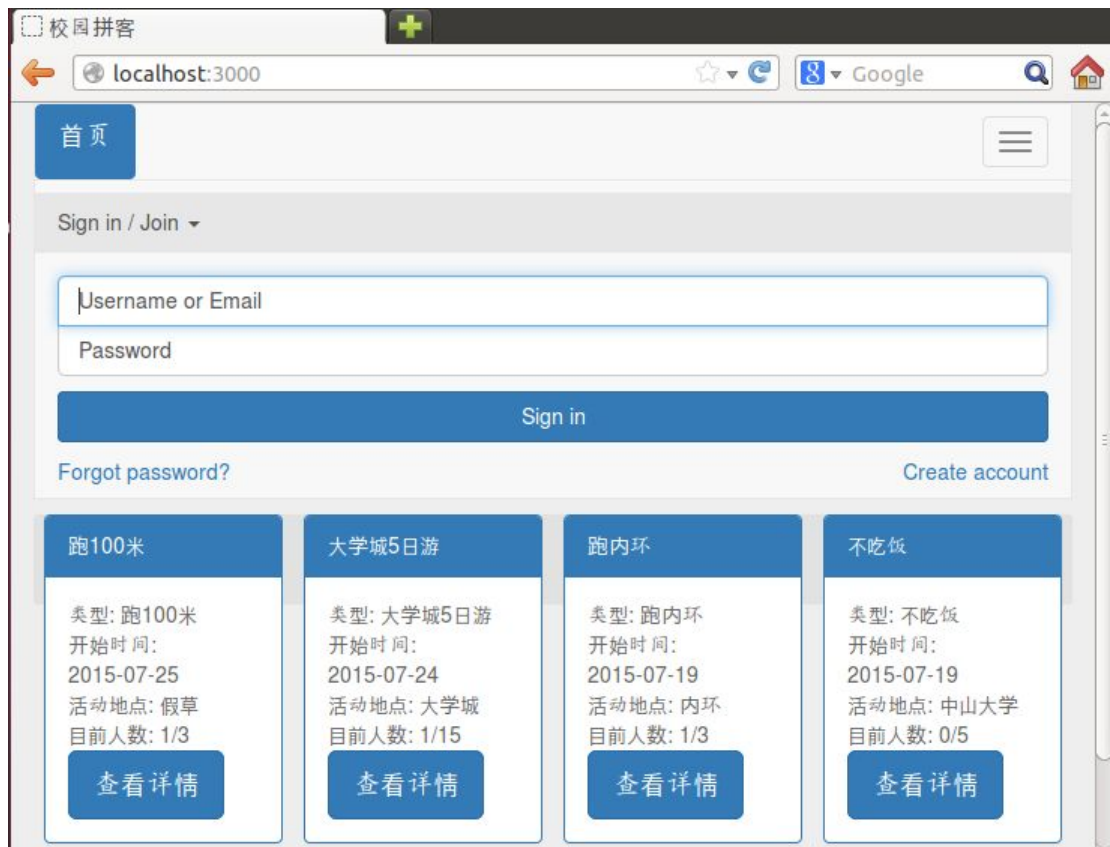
校园拼客

localhost:3000

Google

首页

Sign in / Join

Username or Email

Password

Sign in

Forgot password?

Create account

跑100米

类型: 跑100米
开始时间:
2015-07-25
活动地点: 假草
目前人数: 1/3

查看详情

大学城5日游

类型: 大学城5日游
开始时间:
2015-07-24
活动地点: 大学城
目前人数: 1/15

查看详情

跑内环

类型: 跑内环
开始时间:
2015-07-19
活动地点: 内环
目前人数: 1/3

查看详情

不吃饭

类型: 不吃饭
开始时间:
2015-07-19
活动地点: 中山大学
目前人数: 0/5

查看详情